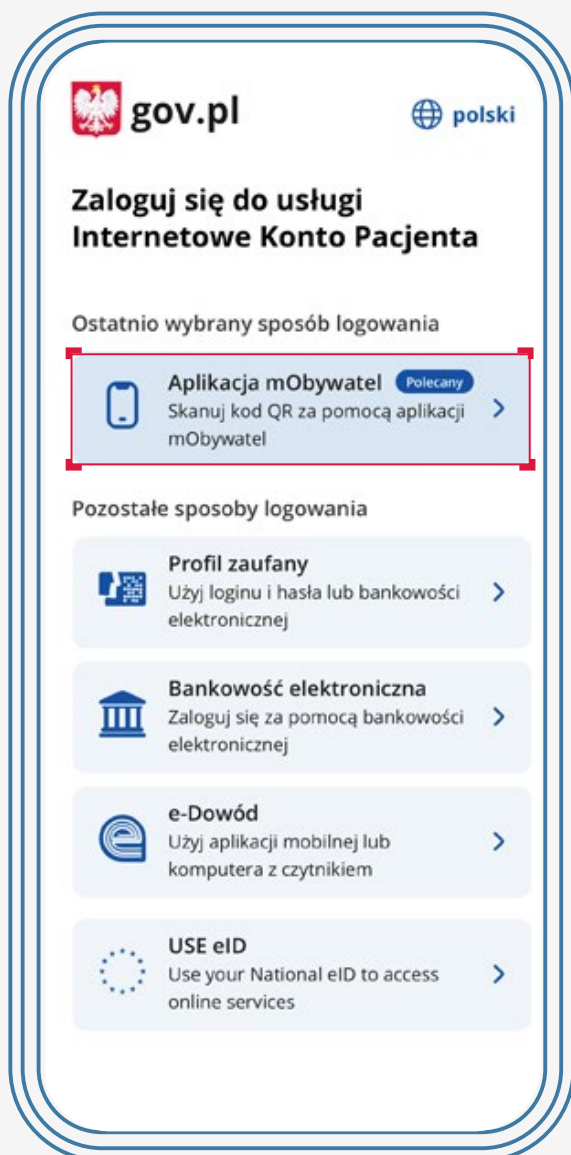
gov.pl

polski

Zaloguj się do usługi Internetowe Konto Pacjenta

Ostatnio wybrany sposób logowania

Aplikacja mObywatel Polecany
Skanuj kod QR za pomocą aplikacji mObywatel

Pozostałe sposoby logowania

Profil zaufany
Użyj loginu i hasła lub bankowości elektronicznej

Bankowość elektroniczna
Zaloguj się za pomocą bankowości elektronicznej

e-Dowód
Użyj aplikacji mobilnej lub komputera z czytnikiem

USE eID
Use your National eID to access online services